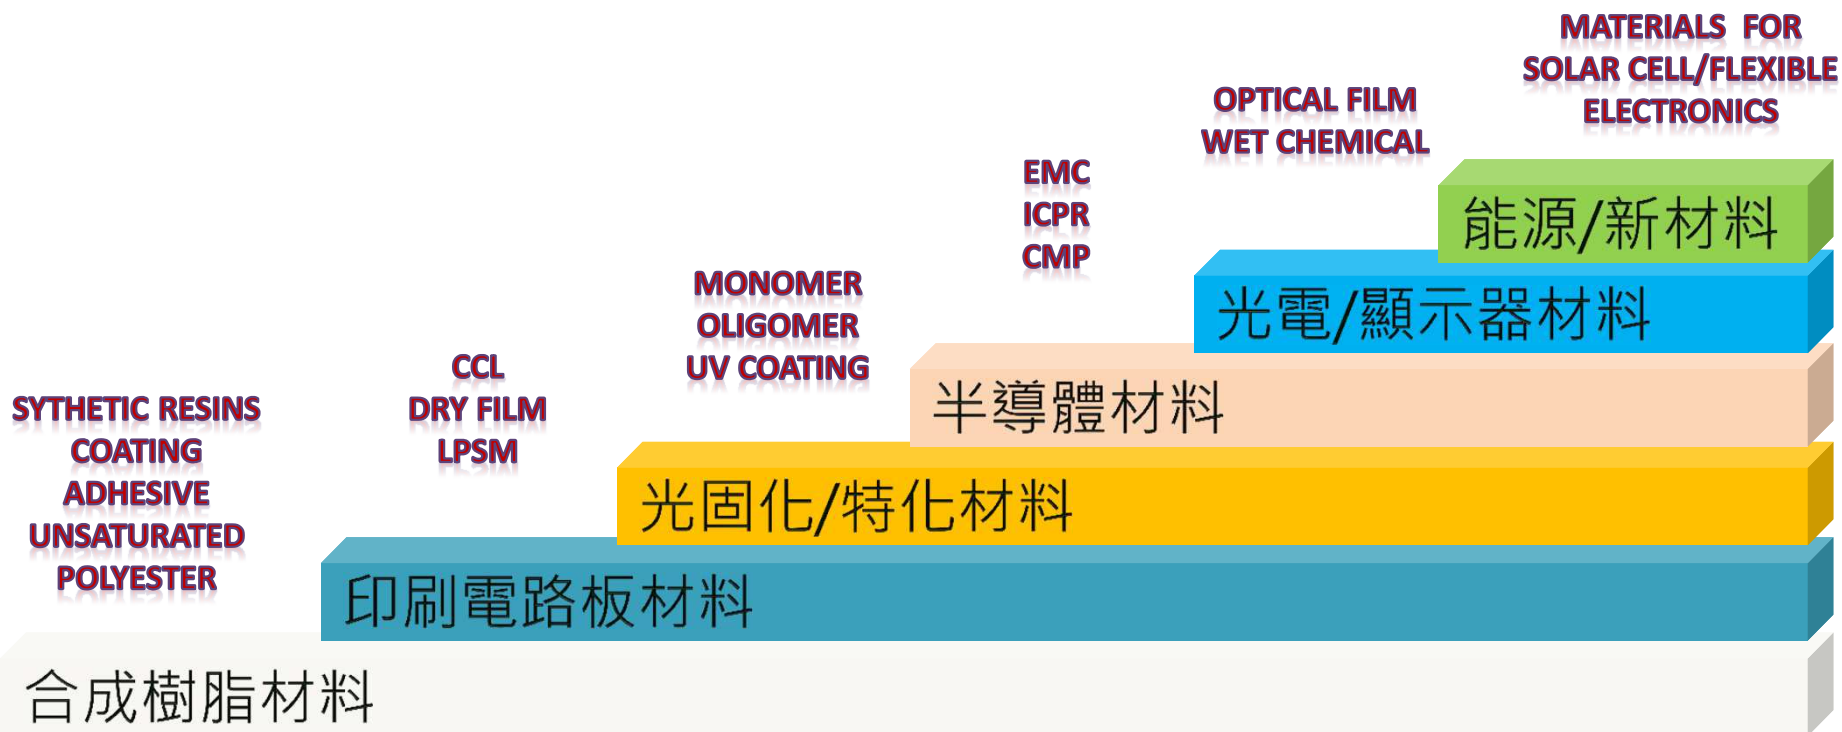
MATERIALS FOR
SOLAR CELL/FLEXIBLE
ELECTRONICS

OPTICAL FILM
WET CHEMICAL

EMC
ICPR
CMP

MONOMER
OLIGOMER
UV COATING

CCL
DRY FILM
LPSM

SYTHETIC RESINS
COATING
ADHESIVE
UNSATURATED
POLYESTER

能源/新材料

光電/顯示器材料

半導體材料

光固化/特化材料

印刷電路板材料

合成樹脂材料